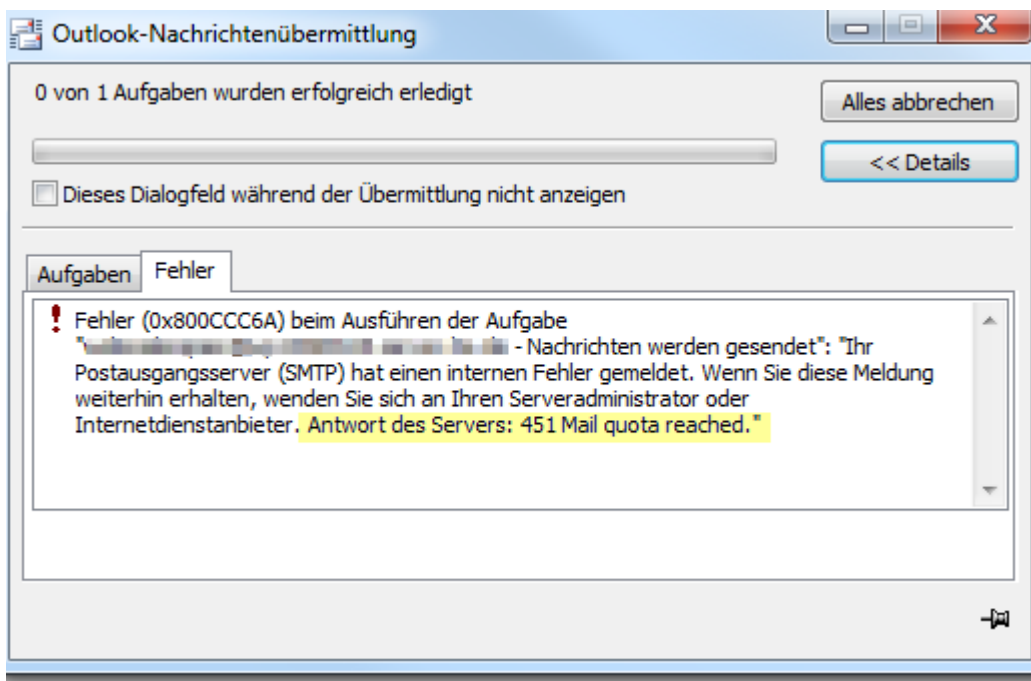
Outlook-Nachrichtenübermittlung

0 von 1 Aufgaben wurden erfolgreich erledigt

Alles abbrechen

<< Details

Dieses Dialogfeld während der Übermittlung nicht anzeigen

Aufgaben | Fehler

Fehler (0x800CCC6A) beim Ausführen der Aufgabe "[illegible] - Nachrichten werden gesendet": "Ihr Postausgangsserver (SMTP) hat einen internen Fehler gemeldet. Wenn Sie diese Meldung weiterhin erhalten, wenden Sie sich an Ihren Serveradministrator oder Internetdienstanbieter. Antwort des Servers: 451 Mail quota reached."